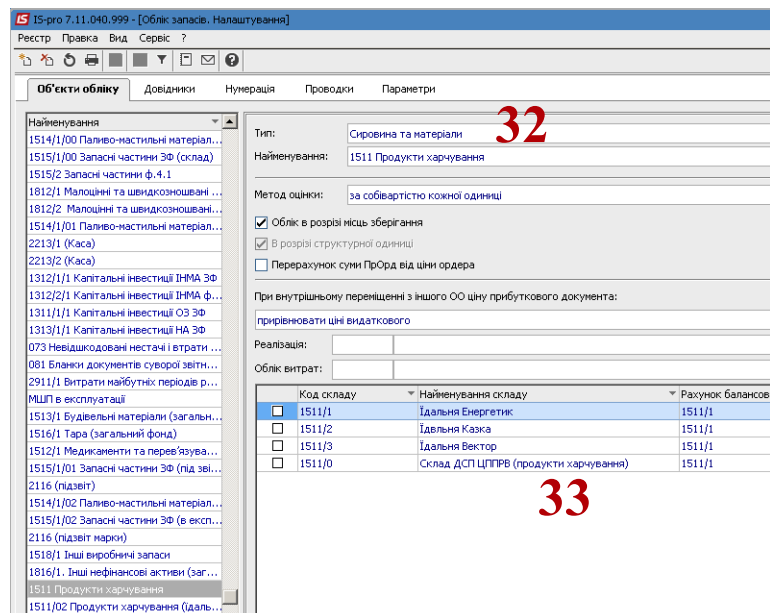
IS-pro 7.11.040.999 - [Облік запасів. Налаштування]

Реєстр Правка Вид Сервіс ?

Об'єкти обліку | Довідники | Нумерація | Проводки | Параметри

| Найменування |
|---|
| 1514/1/00 Паливо-мастильні матеріал... |
| 1515/1/00 Запасні частини ЗФ (склад) |
| 1515/2 Запасні частини ф.4.1 |
| 1812/1 Малоцінні та швидкозношені ... |
| 1812/2 Малоцінні та швидкозношені... |
| 1514/1/01 Паливо-мастильні матеріал... |
| 2213/1 (Каса) |
| 2213/2 (Каса) |
| 1312/1/1 Капітальні інвестиції ІНМА ЗФ |
| 1312/2/1 Капітальні інвестиції ІНМА ф... |
| 1311/1/1 Капітальні інвестиції ОЗ ЗФ |
| 1313/1/1 Капітальні інвестиції НА ЗФ |
| 073 Невідшкодовані нестачі і втрати ... |
| 081 Бланки документів суворої звітн... |
| 2911/1 Витрати майбутніх періодів р... |
| МШП в експлуатації |
| 1513/1 Будівельні матеріали (загальн... |
| 1516/1 Тара (загальний фонд) |
| 1512/1 Медикаменти та перев'язува... |
| 1515/1/01 Запасні частини ЗФ (під зві... |
| 2116 (підзвіт) |
| 1514/1/02 Паливо-мастильні матеріал... |
| 1515/1/02 Запасні частини ЗФ (в експ... |
| 2116 (підзвіт марки) |
| 1518/1 Інші виробничі запаси |
| 1816/1. Інші нефінансові активи (заг... |
| 1511 Продукти харчування |
| 1511/02 Продукти харчування (їдаль... |

32

Тип: Сировина та матеріали
Найменування: 1511 Продукти харчування

Метод оцінки: за собівартістю кожної одиниці

Облік в розрізі місць зберігання
В розрізі структурної одиниці
Перерахунок суми ПрОрд від ціни ордера

При внутрішньому переміщенні з іншого ОО ціну прибуткового документа:
прирівнювати ціні видаткового

Реалізація:
Облік витрат:

| | Код складу | Найменування складу | Рахунок балансов |
|---|---|---|---|
| ☐ | 1511/1 | Їдальня Енергетик | 1511/1 |
| ☐ | 1511/2 | Їдальня Казка | 1511/1 |
| ☐ | 1511/3 | Їдальня Вектор | 1511/1 |
| ☐ | 1511/0 | Склад ДСП ЦППРВ (продукти харчування) | 1511/1 |

33